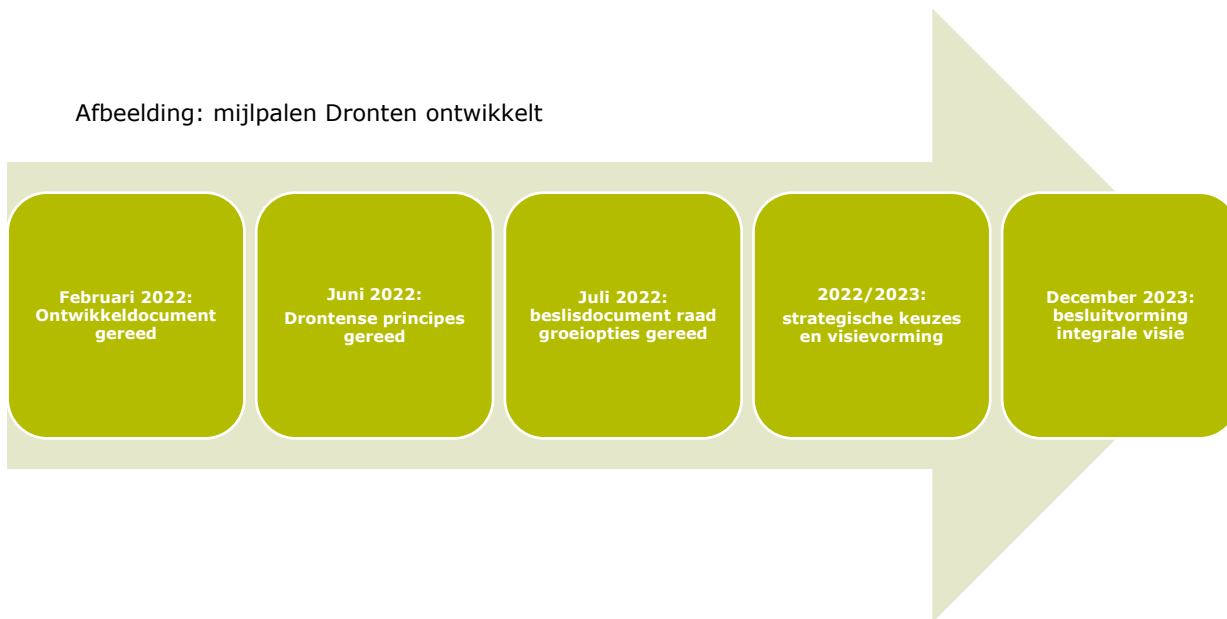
Afbeelding: mijlpalen Dronten ontwikkelt

Februari 2022: Ontwikkeldocument gereed

Juni 2022: Drontense principes gereed

Juli 2022: beslisdocument raad groeiopties gereed

2022/2023: strategische keuzes en visievorming

December 2023: besluitvorming integrale visie